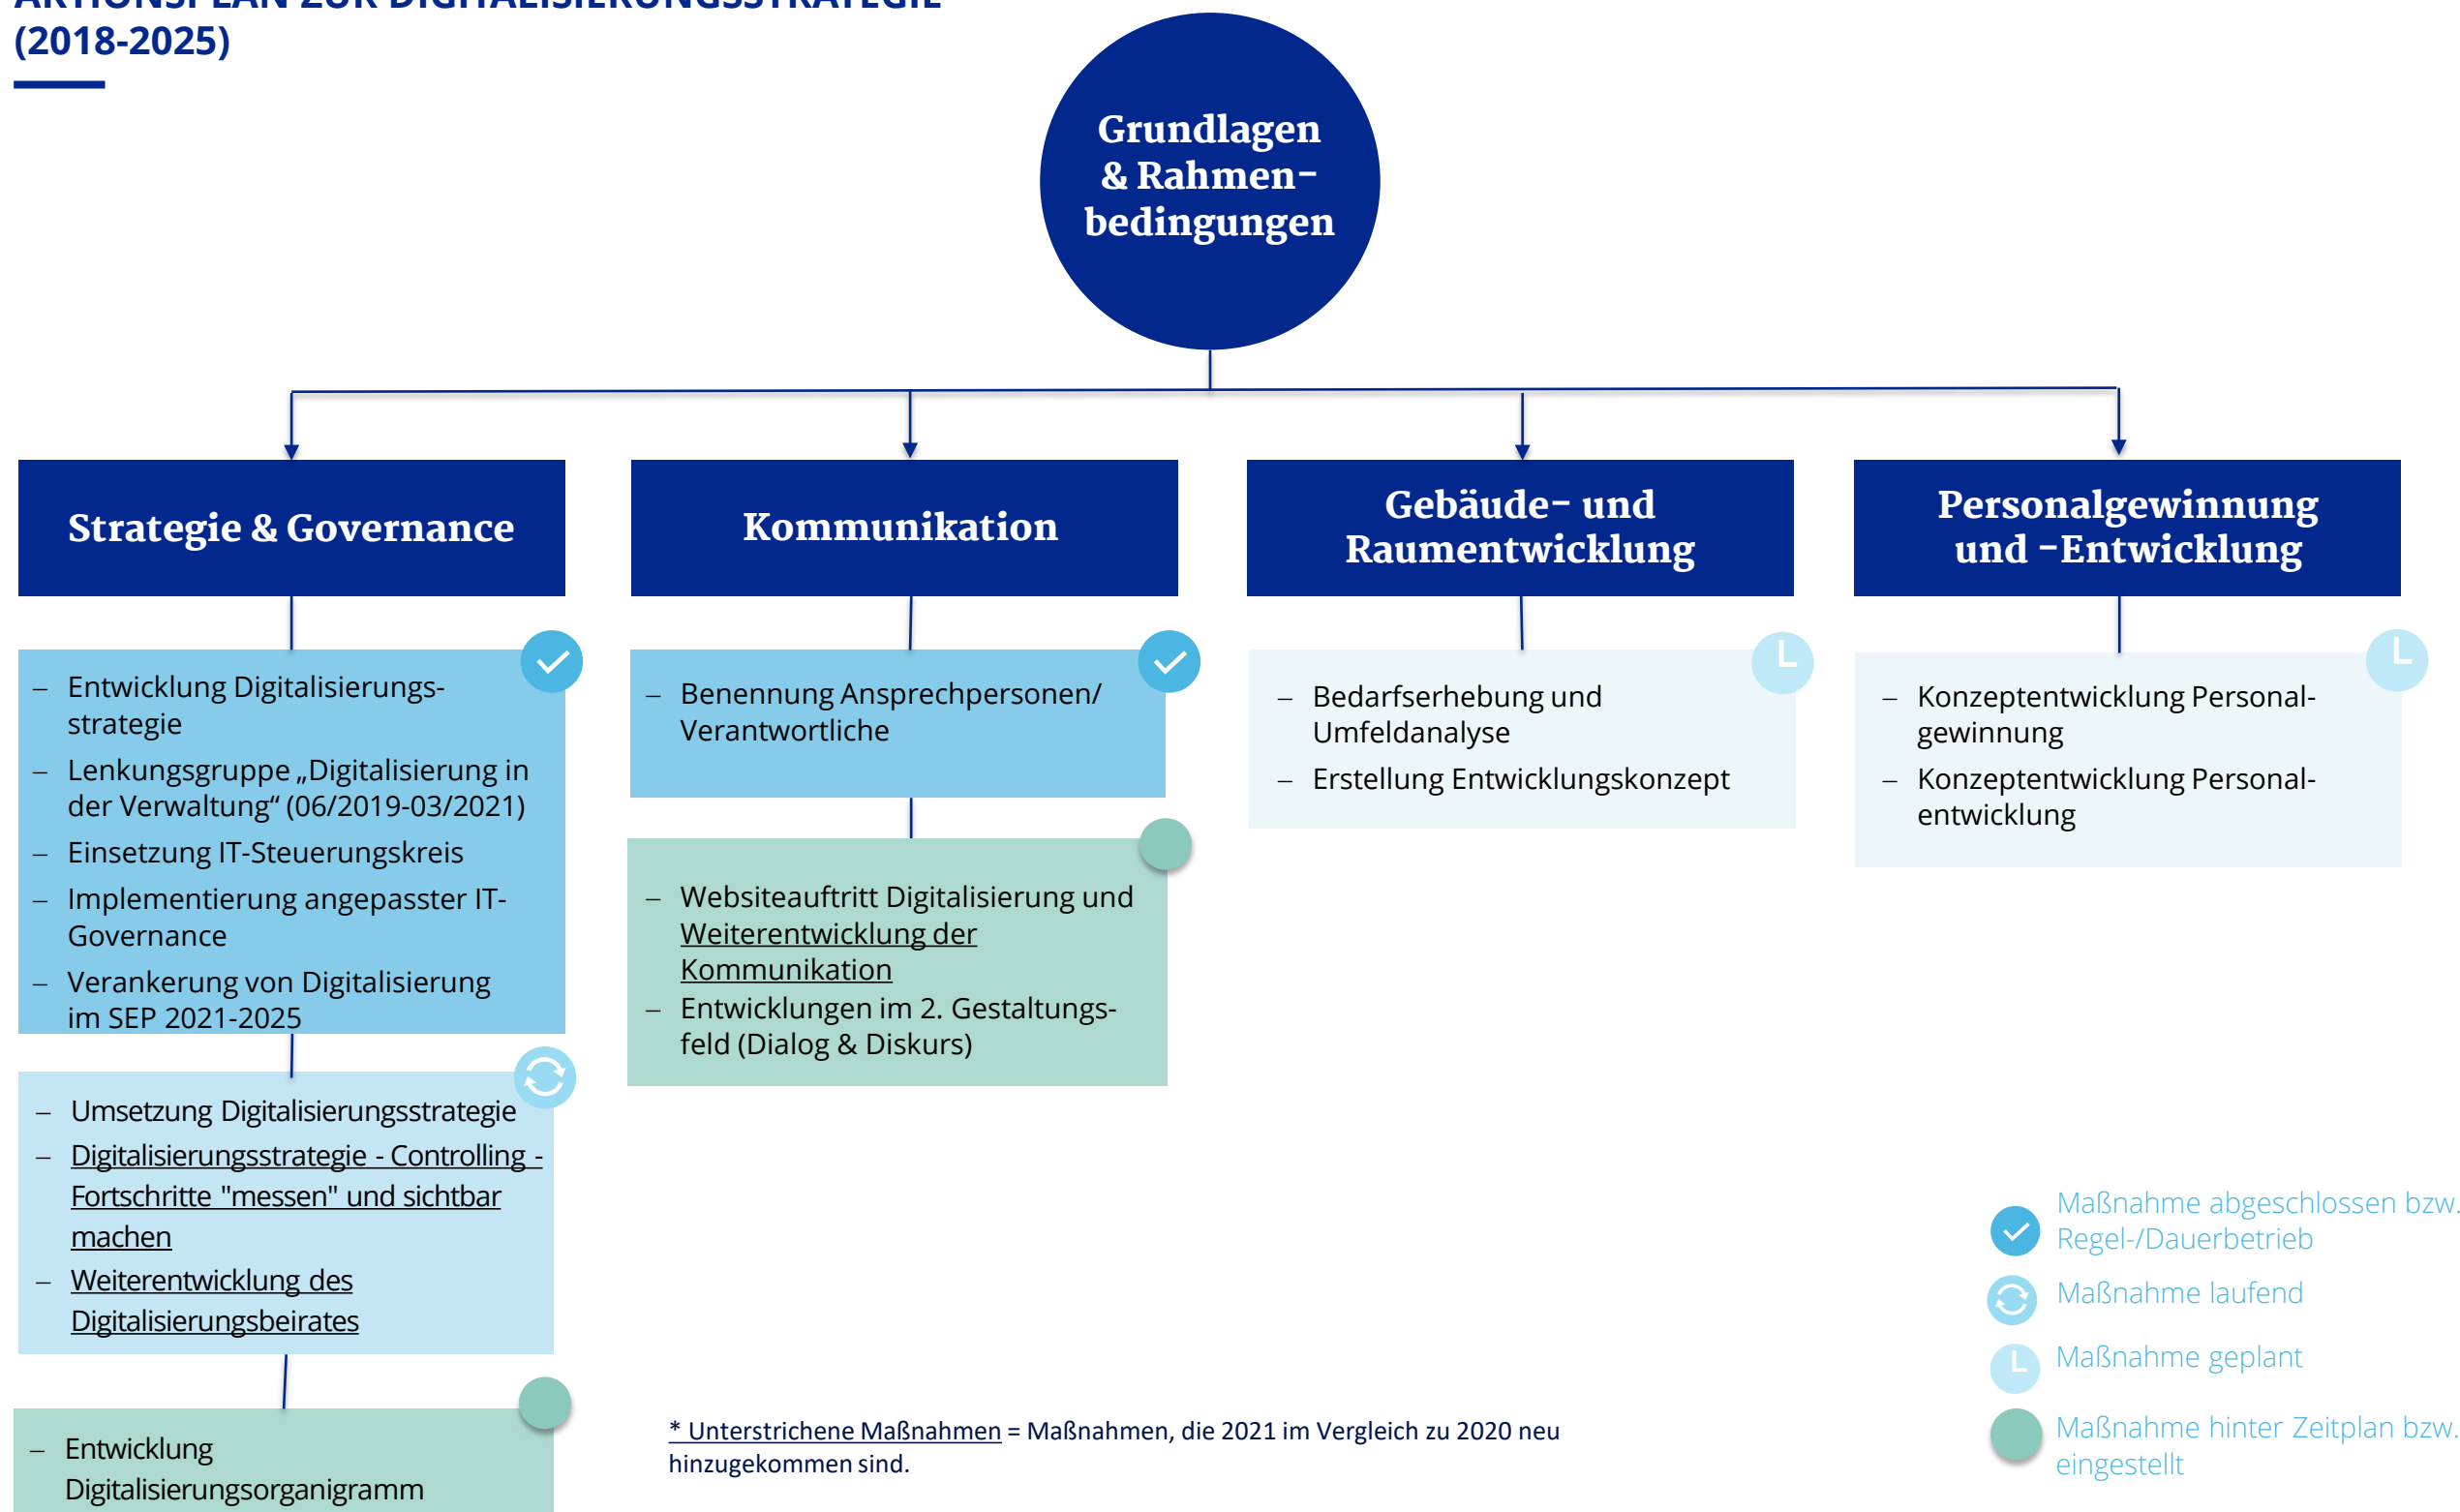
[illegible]
(2018-2025)

Grundlagen & Rahmenbedingungen

Strategie & Governance

– Entwicklung Digitalisierungsstrategie
– Lenkungsgruppe „Digitalisierung in der Verwaltung“ (06/2019-03/2021)
– Einsetzung IT-Steuerungskreis
– Implementierung angepasster IT-Governance
– Verankerung von Digitalisierung im SEP 2021-2025

– Umsetzung Digitalisierungsstrategie
– Digitalisierungsstrategie - Controlling - Fortschritte "messen" und sichtbar machen
– Weiterentwicklung des Digitalisierungsbeirates

– Entwicklung Digitalisierungsorganigramm

Kommunikation

– Benennung Ansprechpersonen/ Verantwortliche

– Websiteauftritt Digitalisierung und Weiterentwicklung der Kommunikation
– Entwicklungen im 2. Gestaltungsfeld (Dialog & Diskurs)

Gebäude- und Raumentwicklung

– Bedarfserhebung und Umfeldanalyse
– Erstellung Entwicklungskonzept

Personalgewinnung und -Entwicklung

– Konzeptentwicklung Personalgewinnung
– Konzeptentwicklung Personalentwicklung

* Unterstrichene Maßnahmen = Maßnahmen, die 2021 im Vergleich zu 2020 neu hinzugekommen sind.

Maßnahme abgeschlossen bzw. Regel-/Dauerbetrieb
Maßnahme laufend
Maßnahme geplant
Maßnahme hinter Zeitplan bzw. eingestellt